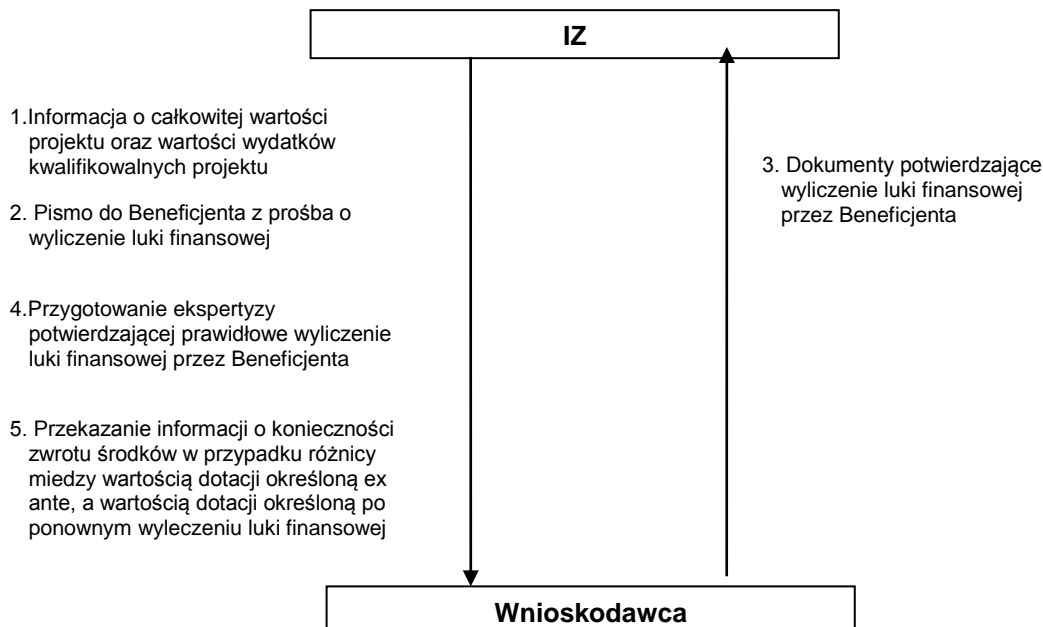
IZ

1.Informacja o całkowitej wartości projektu oraz wartości wydatków kwalifikowalnych projektu

2. Pismo do Beneficjenta z prośba o wyliczenie luki finansowej

4.Przygotowanie ekspertyzy potwierdzającej prawidłowe wyliczenie luki finansowej przez Beneficjenta

5. Przekazanie informacji o konieczności zwrotu środków w przypadku różnicy miedzy wartością dotacji określoną ex ante, a wartością dotacji określoną po ponownym wyleczeniu luki finansowej

3. Dokumenty potwierdzające wyliczenie luki finansowej przez Beneficjenta

Wnioskodawca